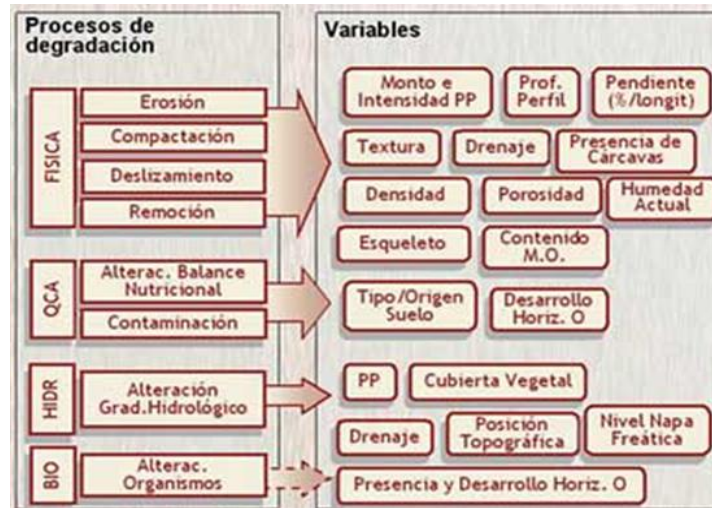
Procesos de degradación

FISICA

Erosión

Compactación

Deslizamiento

Remoción

QCA

Alterac. Balance Nutricional

Contaminación

HIDR

Alteración Grad.Hidrológico

BIO

Alterac. Organismos

Variables

Monto e Intensidad PP

Prof. Perfil

Pendiente (%/longit)

Textura

Drenaje

Presencia de Cárcavas

Densidad

Porosidad

Humedad Actual

Esqueleto

Contenido M.O.

Tipo/Origen Suelo

Desarrollo Horiz. O

PP

Cubierta Vegetal

Drenaje

Posición Topográfica

Nivel Napa Freática

Presencia y Desarrollo Horiz. O